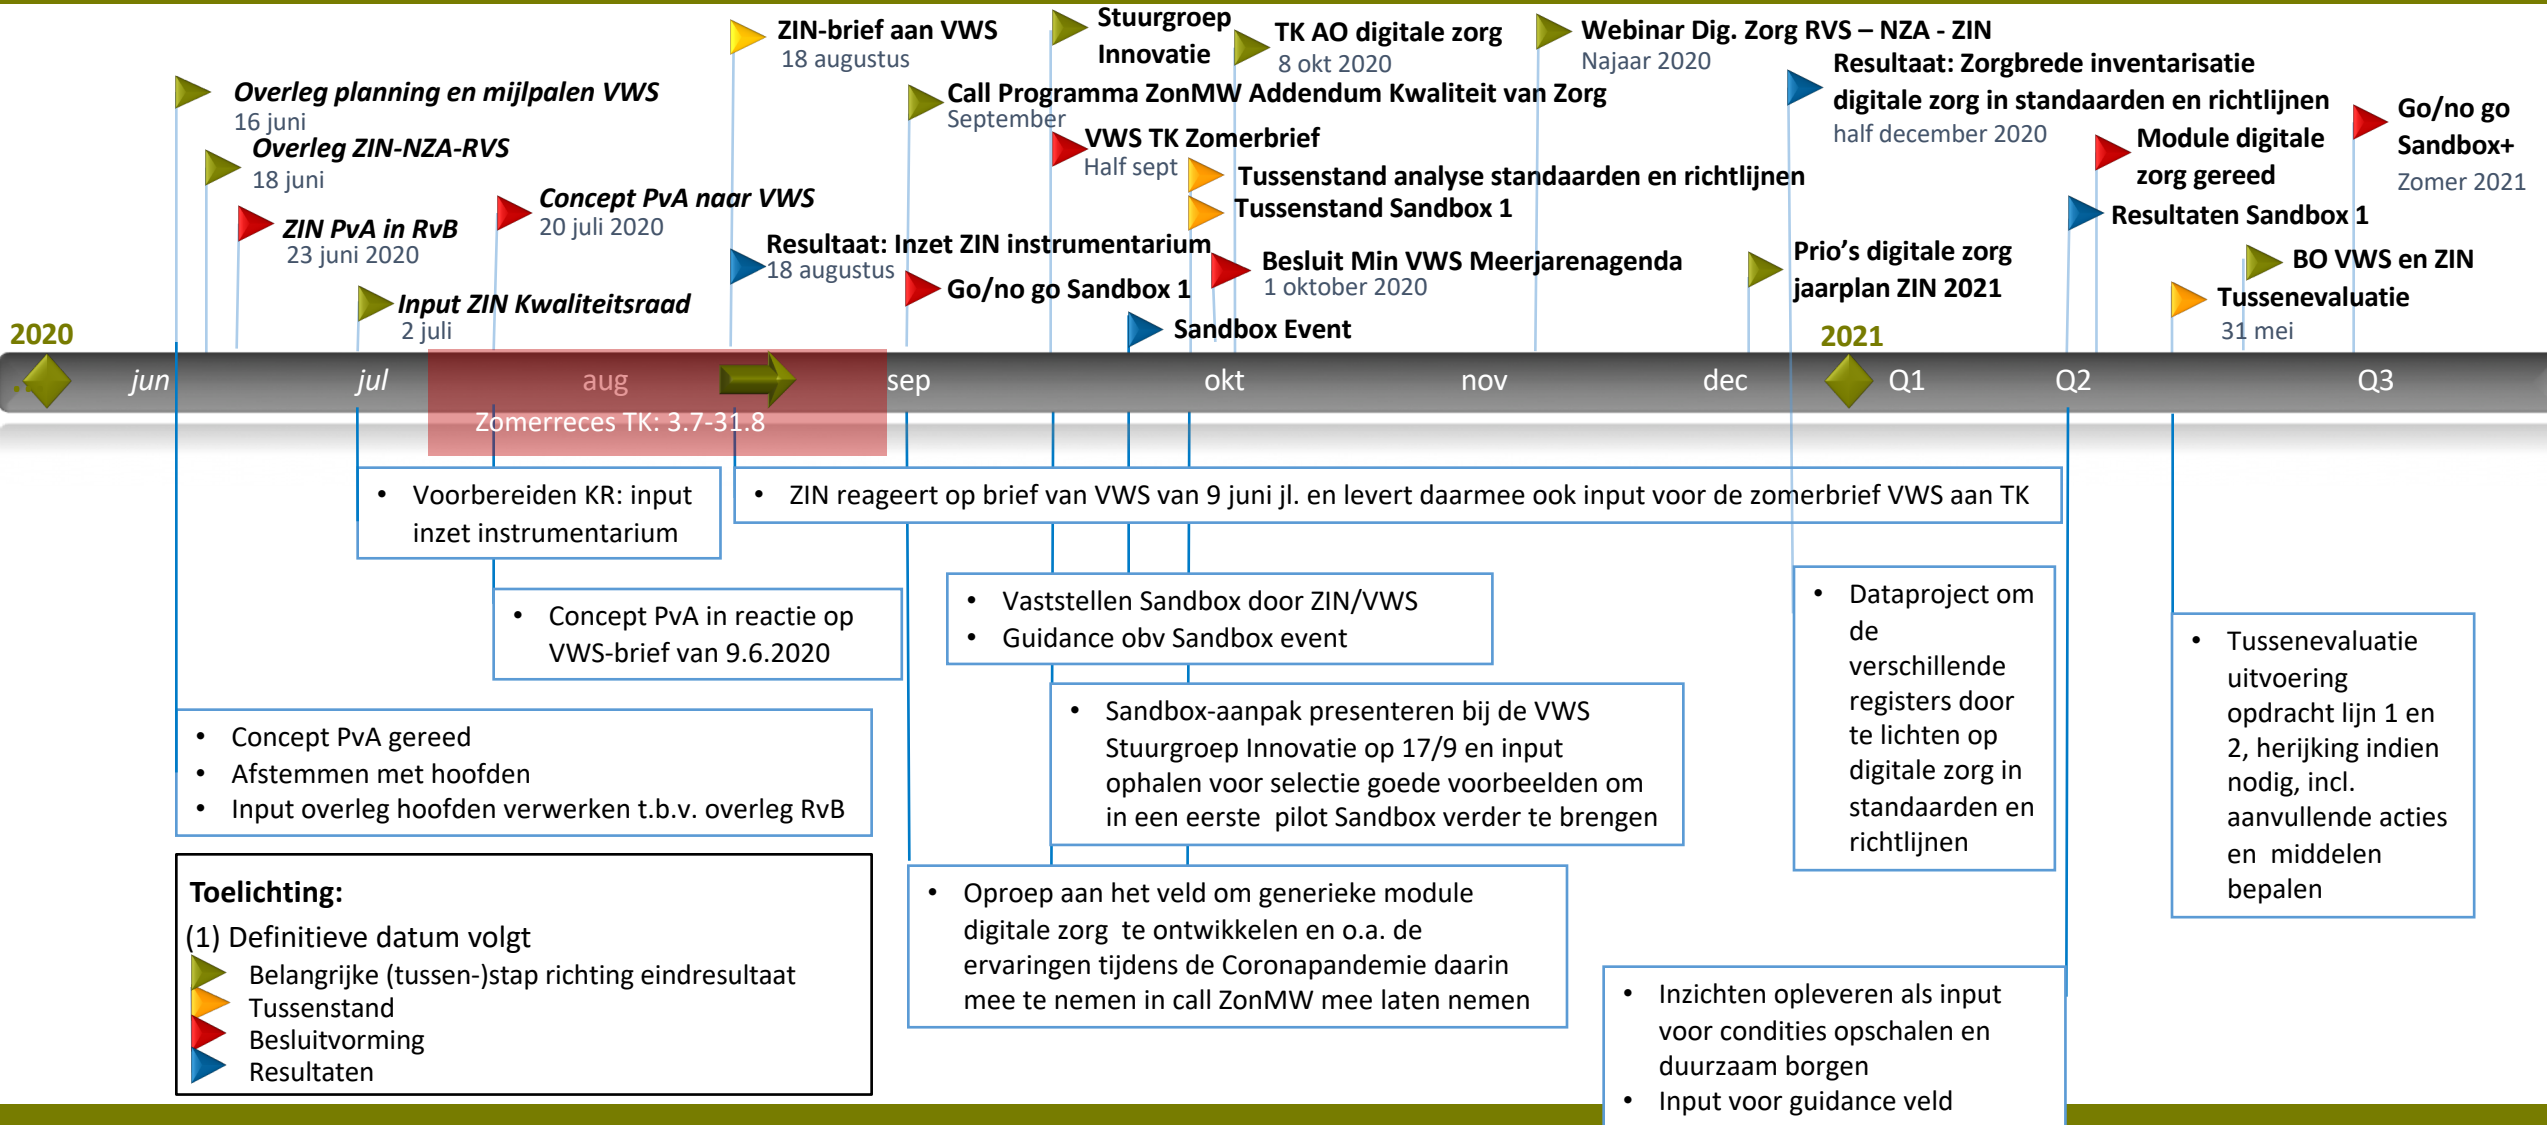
ZIN-brief aan VWS
18 augustus

Stuurgroep Innovatie

TK AO digitale zorg
8 okt 2020

Webinar Dig. Zorg RVS – NZA - ZIN
Najaar 2020

Resultaat: Zorgbrede inventarisatie digitale zorg in standaarden en richtlijnen
half december 2020

Go/no go Sandbox+
Zomer 2021

Overleg planning en mijlpalen VWS
16 juni

Call Programma ZonMW Addendum Kwaliteit van Zorg
September

Overleg ZIN-NZA-RVS
18 juni

VWS TK Zomerbrief
Half sept

Module digitale zorg gereed

Tussenstand analyse standaarden en richtlijnen

Tussenstand Sandbox 1

Resultaten Sandbox 1

Concept PvA naar VWS
20 juli 2020

ZIN PvA in RvB
23 juni 2020

Resultaat: Inzet ZIN instrumentarium
18 augustus

Besluit Min VWS Meerjarenagenda
1 oktober 2020

Prio's digitale zorg jaarplan ZIN 2021

BO VWS en ZIN

Input ZIN Kwaliteitsraad
2 juli

Go/no go Sandbox 1

Tussenevaluatie
31 mei

Sandbox Event

2020

2021

jun jul aug sep okt nov dec Q1 Q2 Q3

Zomerreces TK: 3.7-31.8

• Voorbereiden KR: input inzet instrumentarium

• ZIN reageert op brief van VWS van 9 juni jl. en levert daarmee ook input voor de zomerbrief VWS aan TK

• Concept PvA in reactie op VWS-brief van 9.6.2020

• Vaststellen Sandbox door ZIN/VWS
• Guidance obv Sandbox event

• Dataproject om de verschillende registers door te lichten op digitale zorg in standaarden en richtlijnen

• Tussenevaluatie uitvoering opdracht lijn 1 en 2, herijking indien nodig, incl. aanvullende acties en middelen bepalen

• Sandbox-aanpak presenteren bij de VWS Stuurgroep Innovatie op 17/9 en input ophalen voor selectie goede voorbeelden om in een eerste pilot Sandbox verder te brengen

• Concept PvA gereed
• Afstemmen met hoofden
• Input overleg hoofden verwerken t.b.v. overleg RvB

Toelichting:
(1) Definitieve datum volgt
Belangrijke (tussen-)stap richting eindresultaat
Tussenstand
Besluitvorming
Resultaten

• Oproep aan het veld om generieke module digitale zorg te ontwikkelen en o.a. de ervaringen tijdens de Coronapandemie daarin mee te nemen in call ZonMW mee laten nemen

• Inzichten opleveren als input voor condities opschalen en duurzaam borgen
• Input voor guidance veld